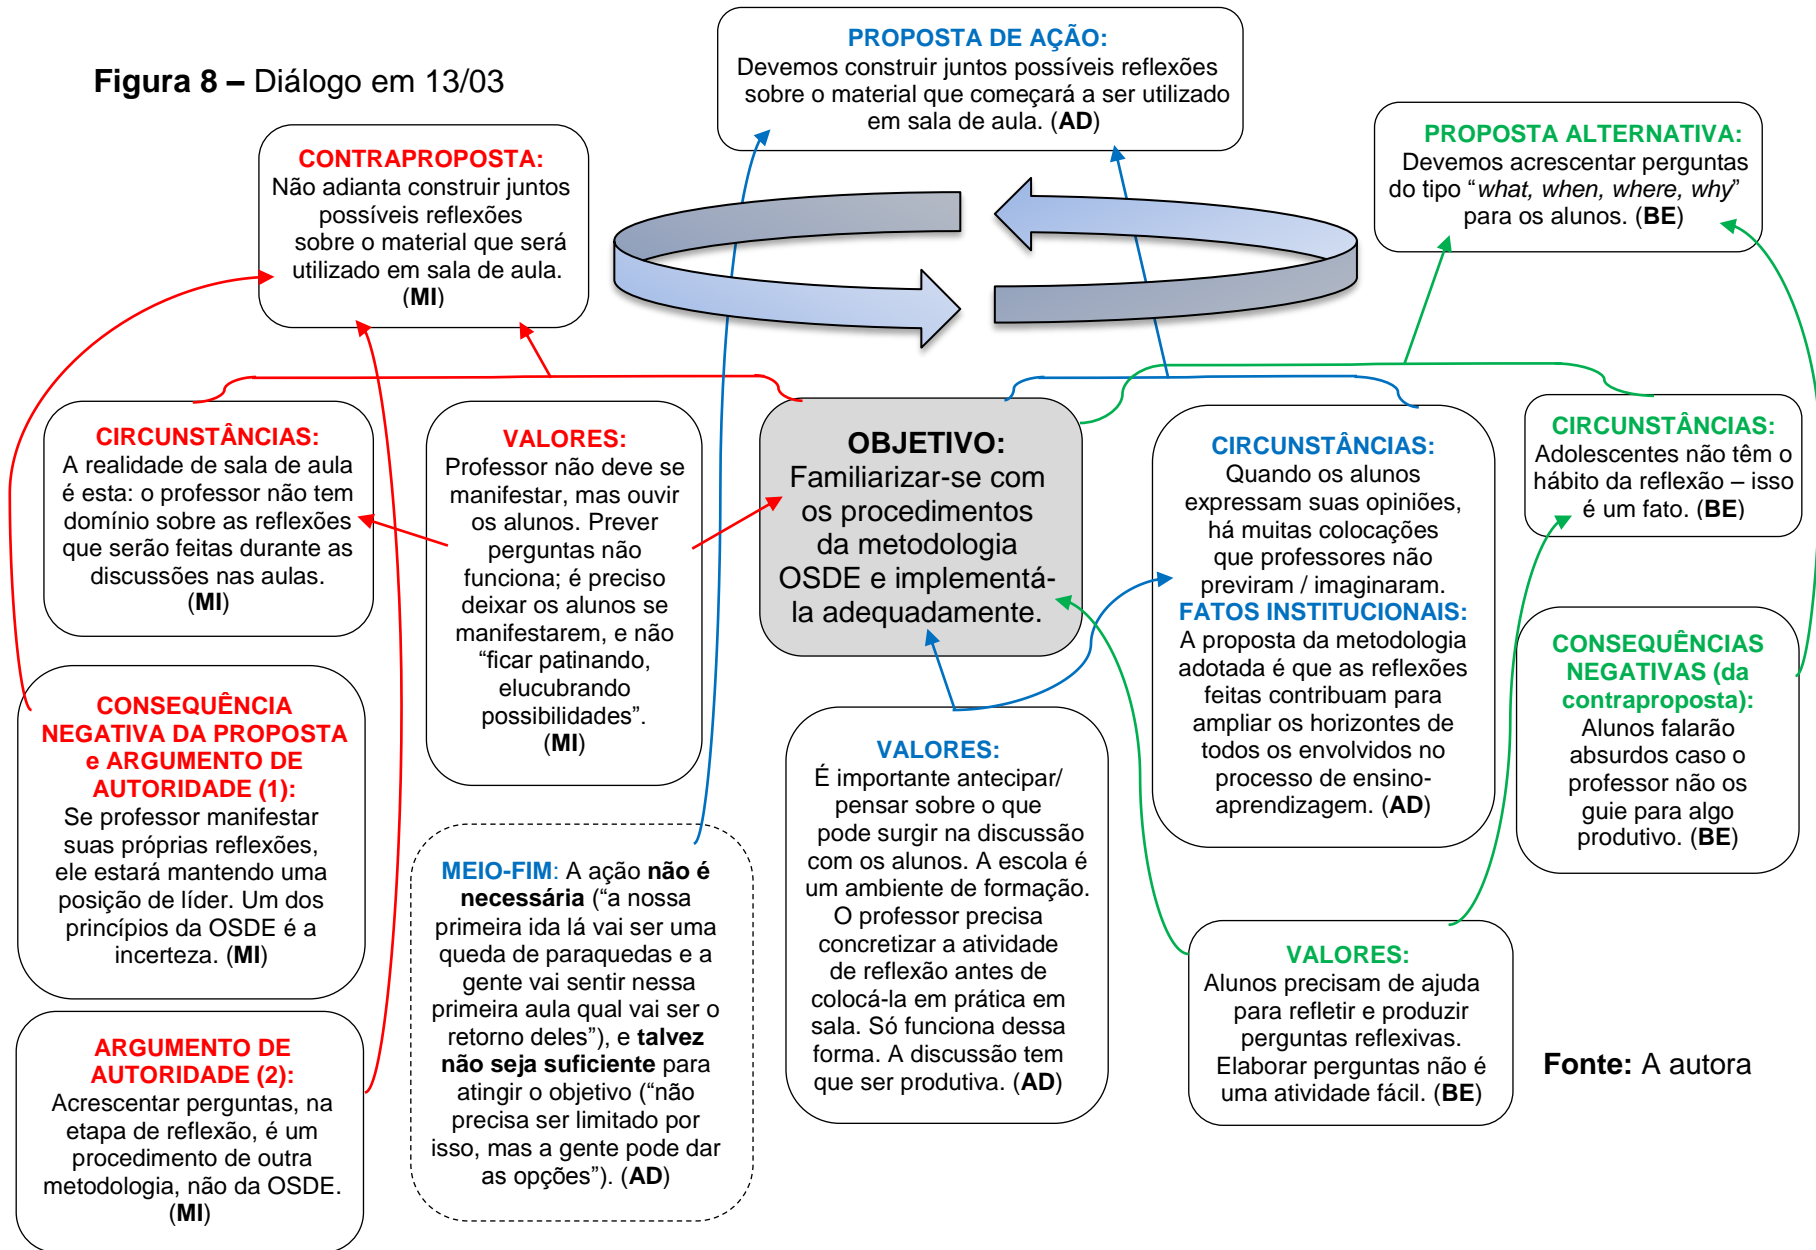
**Figura 8 –** Diálogo em 13/03

**PROPOSTA DE AÇÃO:**
Devemos construir juntos possíveis reflexões sobre o material que começará a ser utilizado em sala de aula. (**AD**)

**CONTRAPROPOSTA:**
Não adianta construir juntos possíveis reflexões sobre o material que será utilizado em sala de aula. (**MI**)

**PROPOSTA ALTERNATIVA:**
Devemos acrescentar perguntas do tipo "*what, when, where, why*" para os alunos. (**BE**)

**CIRCUNSTÂNCIAS:**
A realidade de sala de aula é esta: o professor não tem domínio sobre as reflexões que serão feitas durante as discussões nas aulas. (**MI**)

**VALORES:**
Professor não deve se manifestar, mas ouvir os alunos. Prever perguntas não funciona; é preciso deixar os alunos se manifestarem, e não "ficar patinando, elucubrando possibilidades". (**MI**)

**OBJETIVO:**
Familiarizar-se com os procedimentos da metodologia OSDE e implementá-la adequadamente.

**CIRCUNSTÂNCIAS:**
Quando os alunos expressam suas opiniões, há muitas colocações que professores não previram / imaginaram.
**FATOS INSTITUCIONAIS:**
A proposta da metodologia adotada é que as reflexões feitas contribuam para ampliar os horizontes de todos os envolvidos no processo de ensino-aprendizagem. (**AD**)

**CIRCUNSTÂNCIAS:**
Adolescentes não têm o hábito da reflexão – isso é um fato. (**BE**)

**CONSEQUÊNCIA NEGATIVA DA PROPOSTA e ARGUMENTO DE AUTORIDADE (1):**
Se professor manifestar suas próprias reflexões, ele estará mantendo uma posição de líder. Um dos princípios da OSDE é a incerteza. (**MI**)

**VALORES:**
É importante antecipar/ pensar sobre o que pode surgir na discussão com os alunos. A escola é um ambiente de formação. O professor precisa concretizar a atividade de reflexão antes de colocá-la em prática em sala. Só funciona dessa forma. A discussão tem que ser produtiva. (**AD**)

**CONSEQUÊNCIAS NEGATIVAS (da contraproposta):**
Alunos falarão absurdos caso o professor não os guie para algo produtivo. (**BE**)

**MEIO-FIM**: A ação **não é necessária** ("a nossa primeira ida lá vai ser uma queda de paraquedas e a gente vai sentir nessa primeira aula qual vai ser o retorno deles"), e **talvez não seja suficiente** para atingir o objetivo ("não precisa ser limitado por isso, mas a gente pode dar as opções"). (**AD**)

**ARGUMENTO DE AUTORIDADE (2):**
Acrescentar perguntas, na etapa de reflexão, é um procedimento de outra metodologia, não da OSDE. (**MI**)

**VALORES:**
Alunos precisam de ajuda para refletir e produzir perguntas reflexivas. Elaborar perguntas não é uma atividade fácil. (**BE**)

**Fonte:** A autora